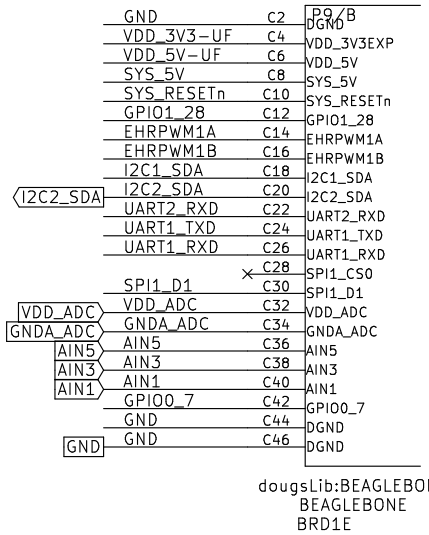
P9/B

| Net | Pin | Signal |
|---|---|---|
| GND | C2 | DGND |
| VDD_3V3-UF | C4 | VDD_3V3EXP |
| VDD_5V-UF | C6 | VDD_5V |
| SYS_5V | C8 | SYS_5V |
| SYS_RESETn | C10 | SYS_RESETn |
| GPIO1_28 | C12 | GPIO1_28 |
| EHRPWM1A | C14 | EHRPWM1A |
| EHRPWM1B | C16 | EHRPWM1B |
| I2C1_SDA | C18 | I2C1_SDA |
| I2C2_SDA | C20 | I2C2_SDA |
| UART2_RXD | C22 | UART2_RXD |
| UART1_TXD | C24 | UART1_TXD |
| UART1_RXD | C26 | UART1_RXD |
| | C28 | SPI1_CS0 |
| SPI1_D1 | C30 | SPI1_D1 |
| VDD_ADC | C32 | VDD_ADC |
| GNDA_ADC | C34 | GNDA_ADC |
| AIN5 | C36 | AIN5 |
| AIN3 | C38 | AIN3 |
| AIN1 | C40 | AIN1 |
| GPIO0_7 | C42 | GPIO0_7 |
| GND | C44 | DGND |
| GND | C46 | DGND |

I2C2_SDA
VDD_ADC
GNDA_ADC
AIN5
AIN3
AIN1
GND

dougsLib:BEAGLEBO
BEAGLEBONE
BRD1E